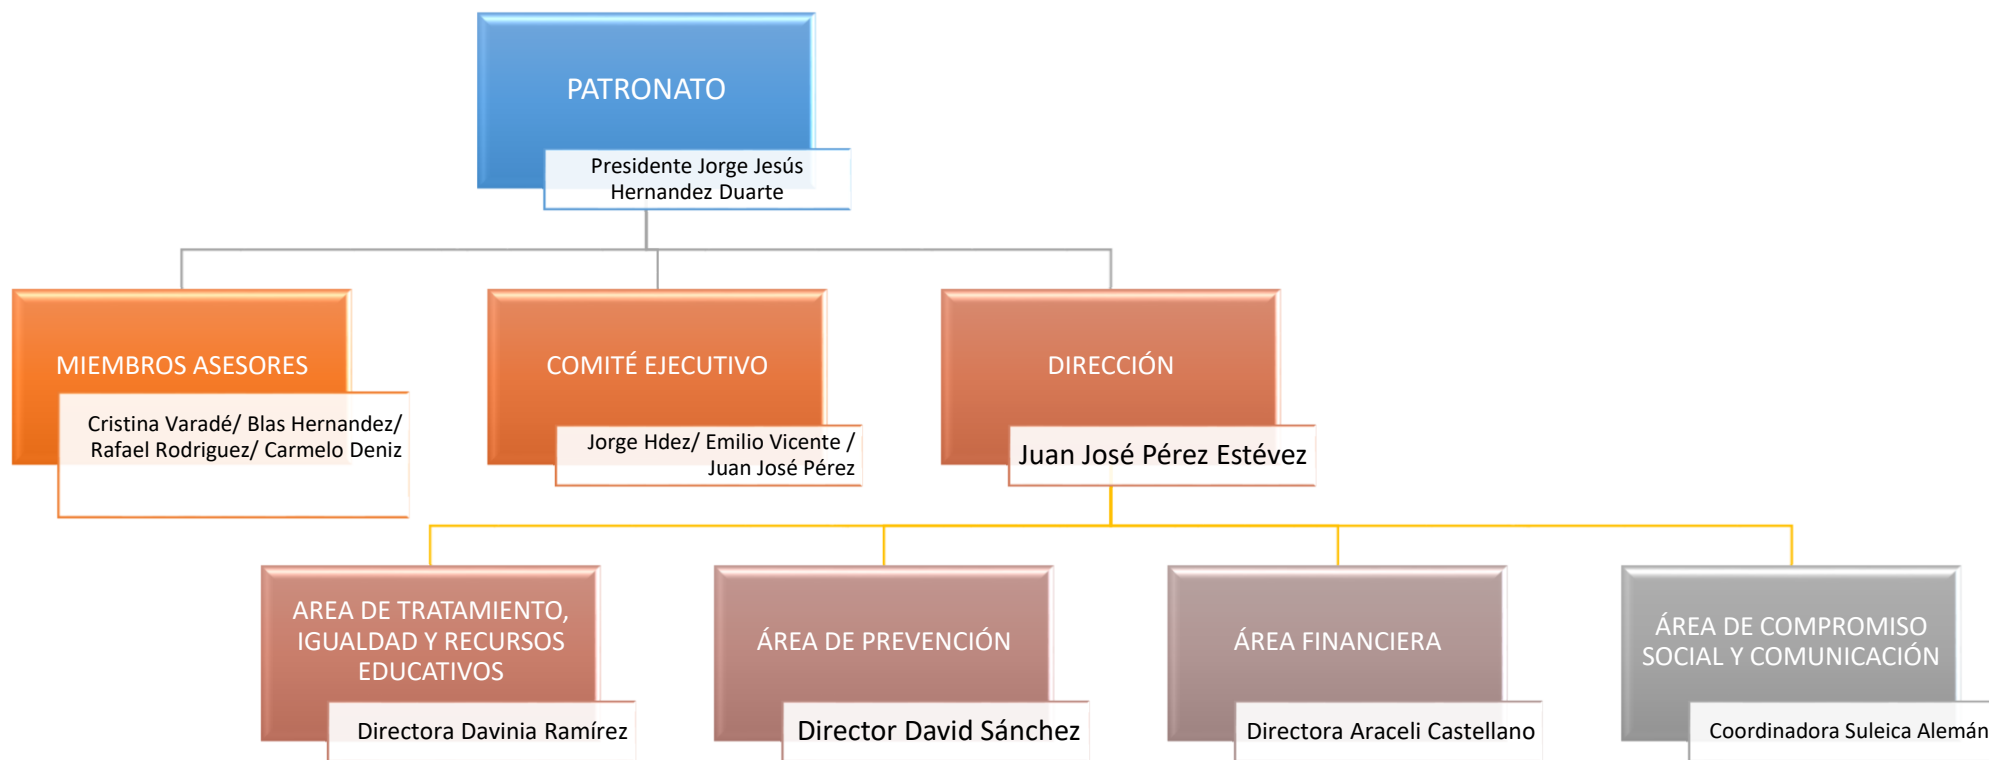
PATRONATO

Presidente Jorge Jesús Hernandez Duarte

MIEMBROS ASESORES

Cristina Varadé/ Blas Hernandez/ Rafael Rodriguez/ Carmelo Deniz

COMITÉ EJECUTIVO

Jorge Hdez/ Emilio Vicente / Juan José Pérez

DIRECCIÓN

Juan José Pérez Estévez

AREA DE TRATAMIENTO, IGUALDAD Y RECURSOS EDUCATIVOS

Directora Davinia Ramírez

ÁREA DE PREVENCIÓN

Director David Sánchez

ÁREA FINANCIERA

Directora Araceli Castellano

ÁREA DE COMPROMISO SOCIAL Y COMUNICACIÓN

Coordinadora Suleica Alemán